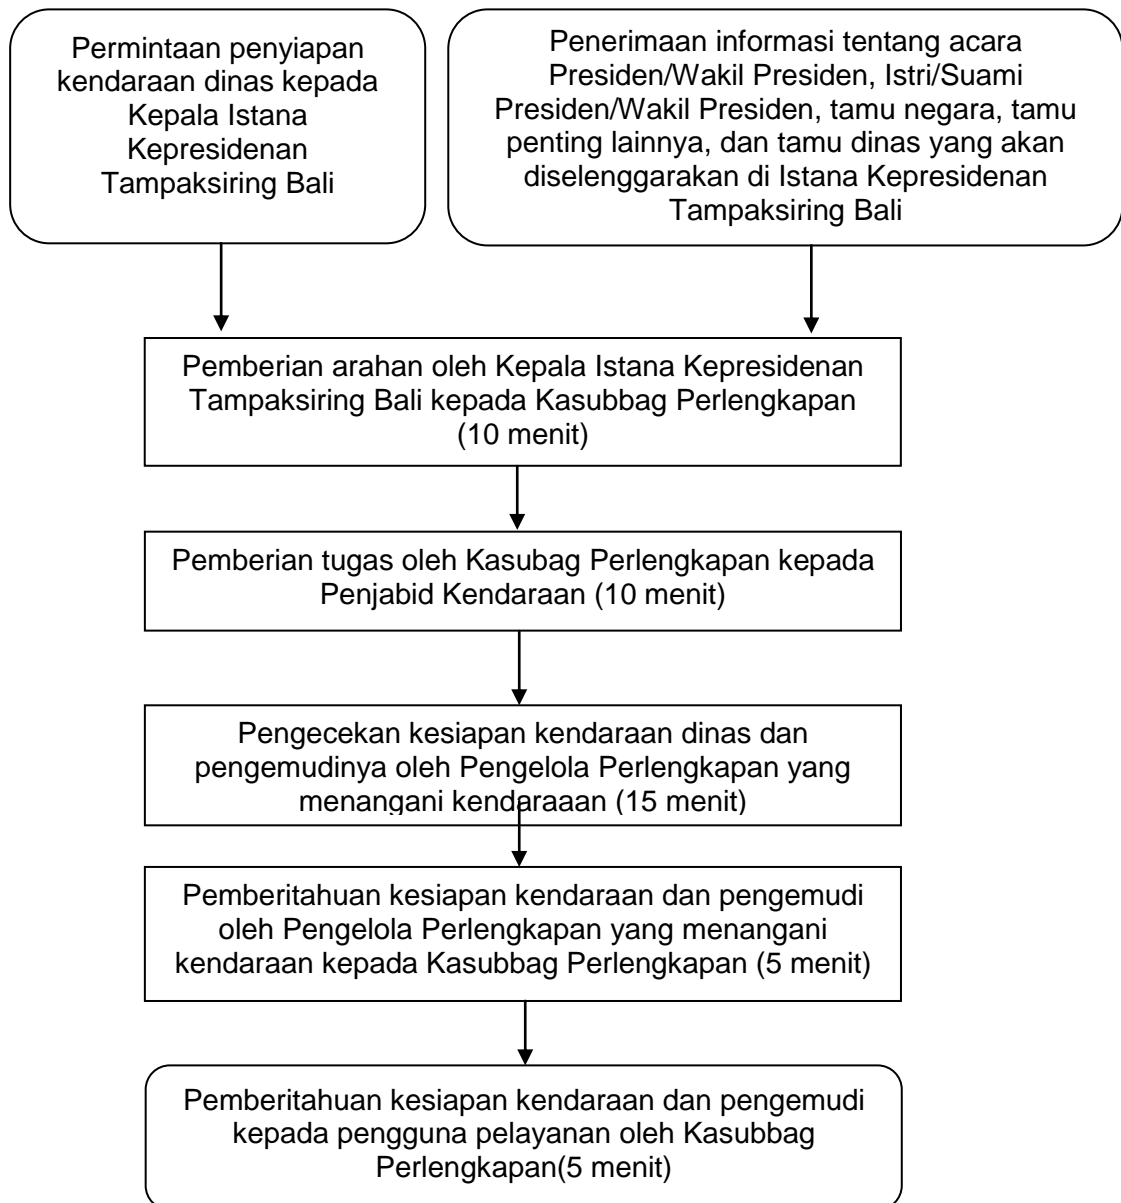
Permintaan penyiapan kendaraan dinas kepada Kepala Istana Kepresidenan Tampaksiring Bali

Penerimaan informasi tentang acara Presiden/Wakil Presiden, Istri/Suami Presiden/Wakil Presiden, tamu negara, tamu penting lainnya, dan tamu dinas yang akan diselenggarakan di Istana Kepresidenan Tampaksiring Bali

Pemberian arahan oleh Kepala Istana Kepresidenan Tampaksiring Bali kepada Kasubbag Perlengkapan (10 menit)

Pemberian tugas oleh Kasubbag Perlengkapan kepada Penjabid Kendaraan (10 menit)

Pengecekan kesiapan kendaraan dinas dan pengemudinya oleh Pengelola Perlengkapan yang menangani kendaraaan (15 menit)

Pemberitahuan kesiapan kendaraan dan pengemudi oleh Pengelola Perlengkapan yang menangani kendaraan kepada Kasubbag Perlengkapan (5 menit)

Pemberitahuan kesiapan kendaraan dan pengemudi kepada pengguna pelayanan oleh Kasubbag Perlengkapan(5 menit)